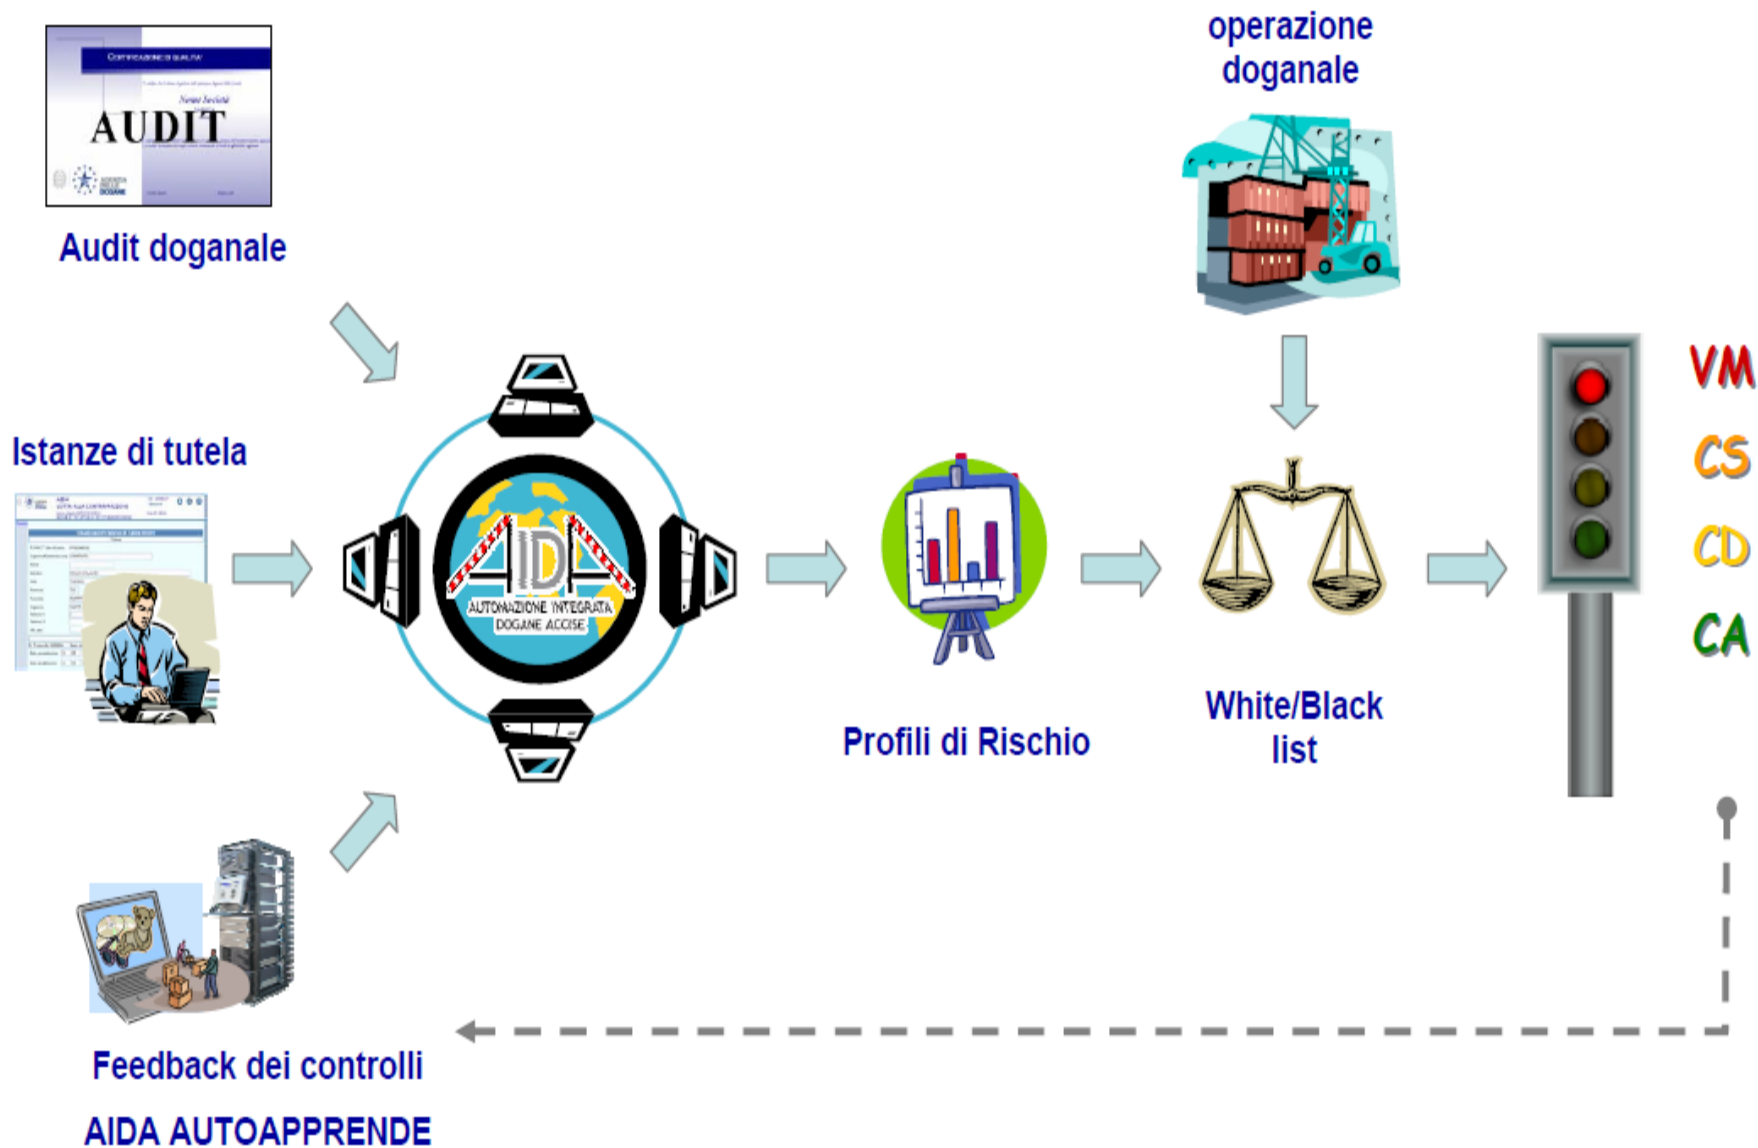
Certificazione di qualità

AUDIT

Audit doganale

operazione doganale

Istanze di tutela

AIDA

AUTOMAZIONE INTEGRATA DOGANE ACCISE

Profili di Rischio

White/Black list

VM

CS

CD

CA

Feedback dei controlli

AIDA AUTOAPPRENDE